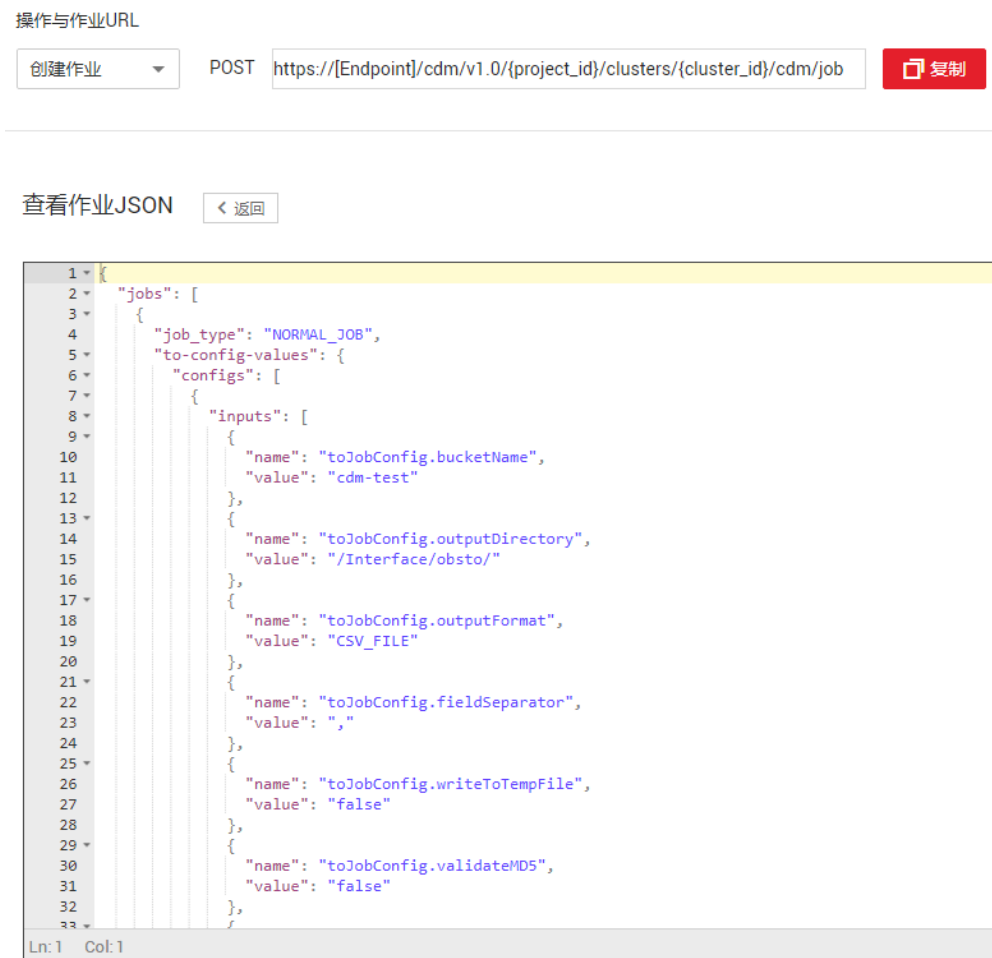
操作与作业URL

创建作业

POST https://[Endpoint]/cdm/v1.0/{project_id}/clusters/{cluster_id}/cdm/job

复制

查看作业JSON

返回

```
1 {
2   "jobs": [
3     {
4       "job_type": "NORMAL_JOB",
5       "to-config-values": {
6         "configs": [
7           {
8             "inputs": [
9               {
10                "name": "toJobConfig.bucketName",
11                "value": "cdm-test"
12              },
13              {
14                "name": "toJobConfig.outputDirectory",
15                "value": "/Interface/obsto/"
16              },
17              {
18                "name": "toJobConfig.outputFormat",
19                "value": "CSV_FILE"
20              },
21              {
22                "name": "toJobConfig.fieldSeparator",
23                "value": ","
24              },
25              {
26                "name": "toJobConfig.writeToTempFile",
27                "value": "false"
28              },
29              {
30                "name": "toJobConfig.validateMD5",
31                "value": "false"
32              },
33              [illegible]
```

Ln: 1 Col: 1